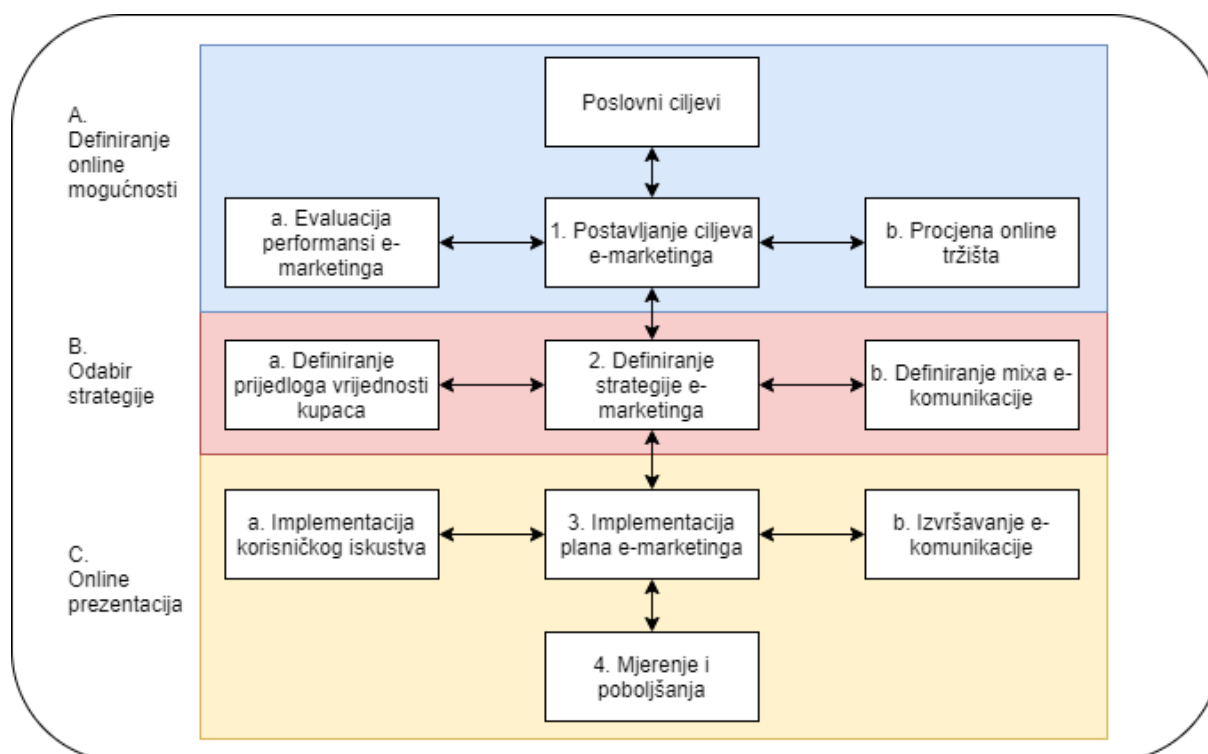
A. Definiranje online mogućnosti

Poslovni ciljevi

a. Evaluacija performansi e-marketinga

1. Postavljanje ciljeva e-marketinga

b. Procjena online tržišta

B. Odabir strategije

a. Definiranje prijedloga vrijednosti kupaca

2. Definiranje strategije e-marketinga

b. Definiranje mixa e-komunikacije

C. Online prezentacija

a. Implementacija korisničkog iskustva

3. Implementacija plana e-marketinga

b. Izvršavanje e-komunikacije

4. Mjerenje i poboljšanja